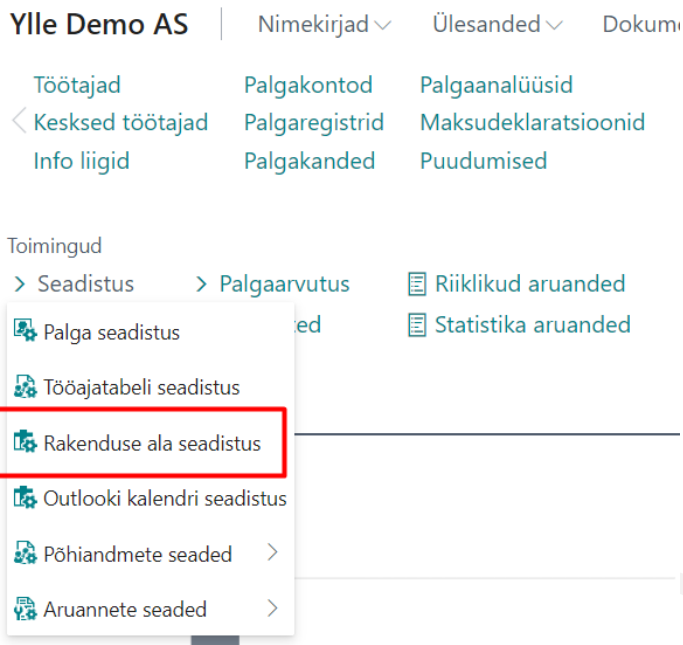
Ylle Demo AS | Nimekirjad ∨ Ülesanded ∨ Dokum

Töötajad
Kesksed töötajad
Info liigid

Palgakontod
Palgaregistrid
Palgakanded

Palgaanalüüsid
Maksudeklaratsioonid
Puudumised

Toimingud
> Seadistus
> Palgaarvutus
Riiklikud aruanded
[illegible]ted
Statistika aruanded

Palga seadistus
Tööajatabeli seadistus
Rakenduse ala seadistus
Outlooki kalendri seadistus
Põhiandmete seaded >
Aruannete seaded >